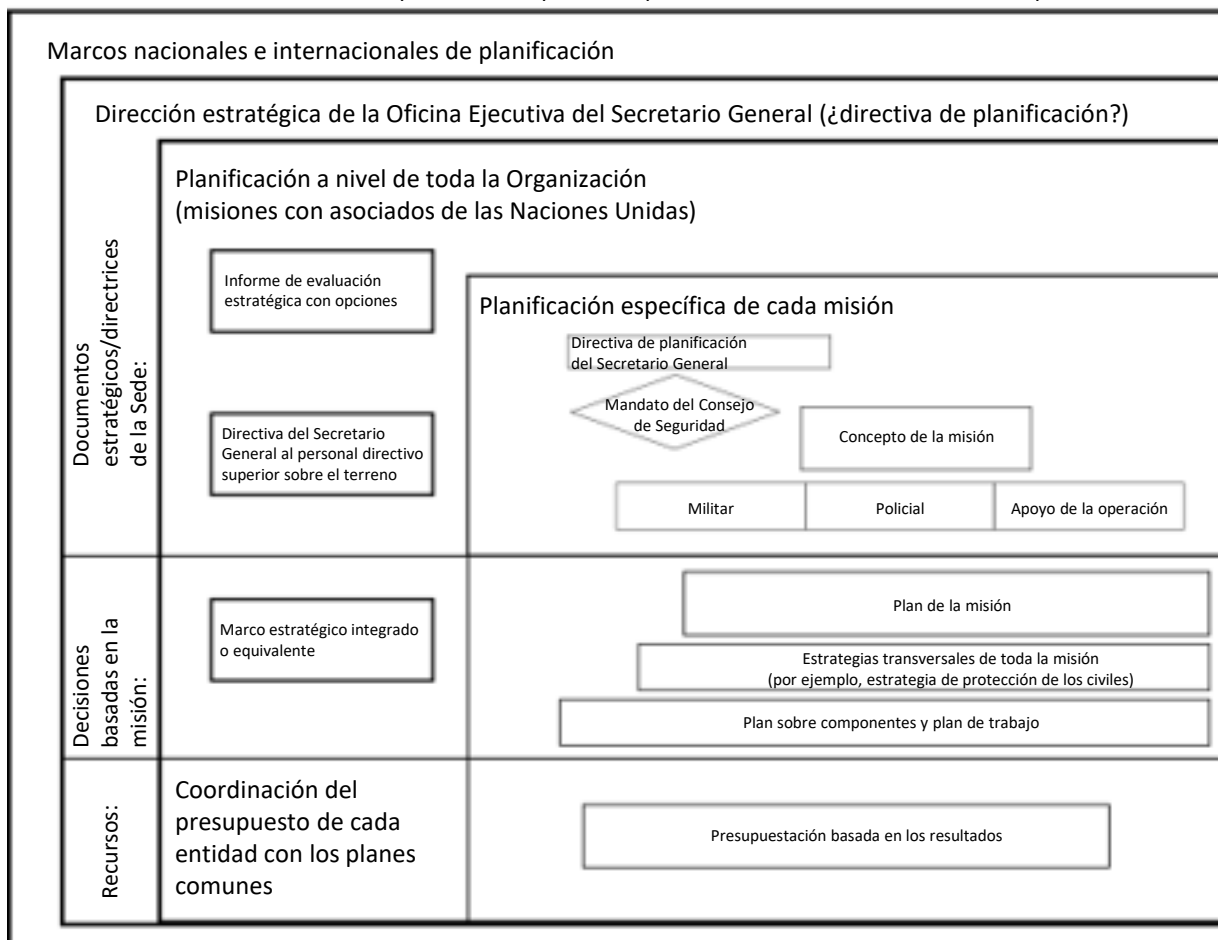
Marcos nacionales e internacionales de planificación

Dirección estratégica de la Oficina Ejecutiva del Secretario General (¿directiva de planificación?)

Documentos estratégicos/directrices de la Sede:

Planificación a nivel de toda la Organización (misiones con asociados de las Naciones Unidas)

Informe de evaluación estratégica con opciones

Directiva del Secretario General al personal directivo superior sobre el terreno

Planificación específica de cada misión

Directiva de planificación del Secretario General

Mandato del Consejo de Seguridad

Concepto de la misión

| Militar | Policial | Apoyo de la operación |
|---|---|---|

Decisiones basadas en la misión:

Marco estratégico integrado o equivalente

Plan de la misión

Estrategias transversales de toda la misión (por ejemplo, estrategia de protección de los civiles)

Plan sobre componentes y plan de trabajo

Recursos:

Coordinación del presupuesto de cada entidad con los planes comunes

Presupuestación basada en los resultados